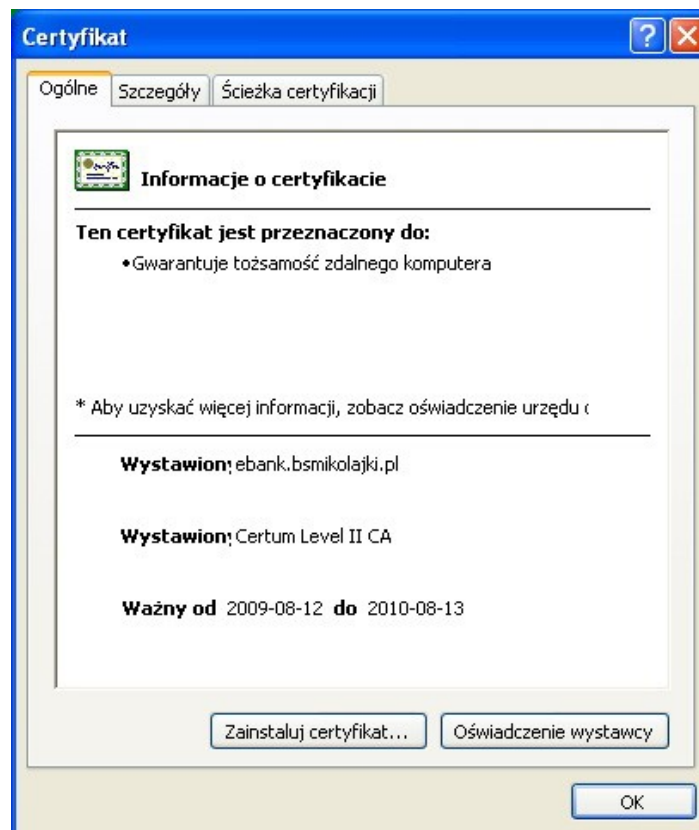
Certyfikat

Ogólne | Szczegóły | Ścieżka certyfikacji

Informacje o certyfikacie

Ten certyfikat jest przeznaczony do:
•Gwarantuje tożsamość zdalnego komputera

* Aby uzyskać więcej informacji, zobacz oświadczenie urzędu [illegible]

Wystawion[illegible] ebank.bsmikolajki.pl

Wystawion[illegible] Certum Level II CA

Ważny od 2009-08-12 do 2010-08-13

Zainstaluj certyfikat... | Oświadczenie wystawcy

OK